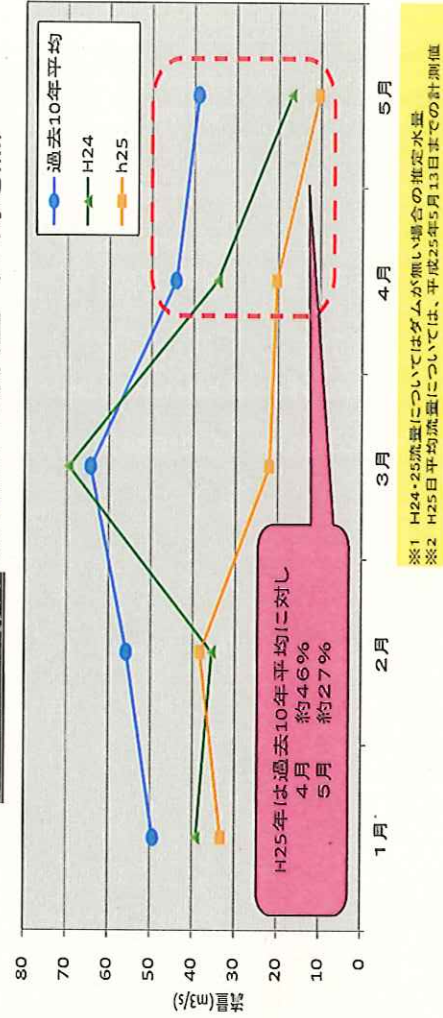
過去10年平均
H24
h25

80
70
60
50
40
30
20
10
0

流量(m3/s)

1月
2月
3月
4月
5月

H25年は過去10年平均に対し
4月　約46%
5月　約27%

※1　H24・25流量についてはダムが無い場合の推定水量
※2　H25日平均流量については、平成25年5月13日までの計測値